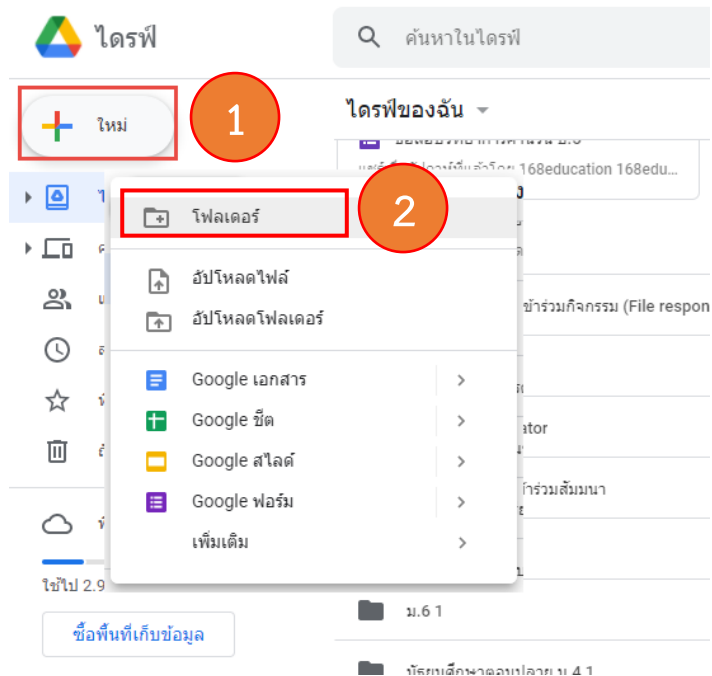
ไดรฟ์

ค้นหาในไดรฟ์

ใหม่

1

ไดรฟ์ของฉัน

2

โฟลเดอร์

อัปโหลดไฟล์

อัปโหลดโฟลเดอร์

Google เอกสาร

Google ชีต

Google สไลด์

Google ฟอร์ม

เพิ่มเติม

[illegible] 168education 168edu...

ข้าร่วมกิจกรรม (File respon

ator

ำร่วมสัมมนา

ใช้ไป 2.9

ซื้อพื้นที่เก็บข้อมูล

ม.6 1

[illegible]